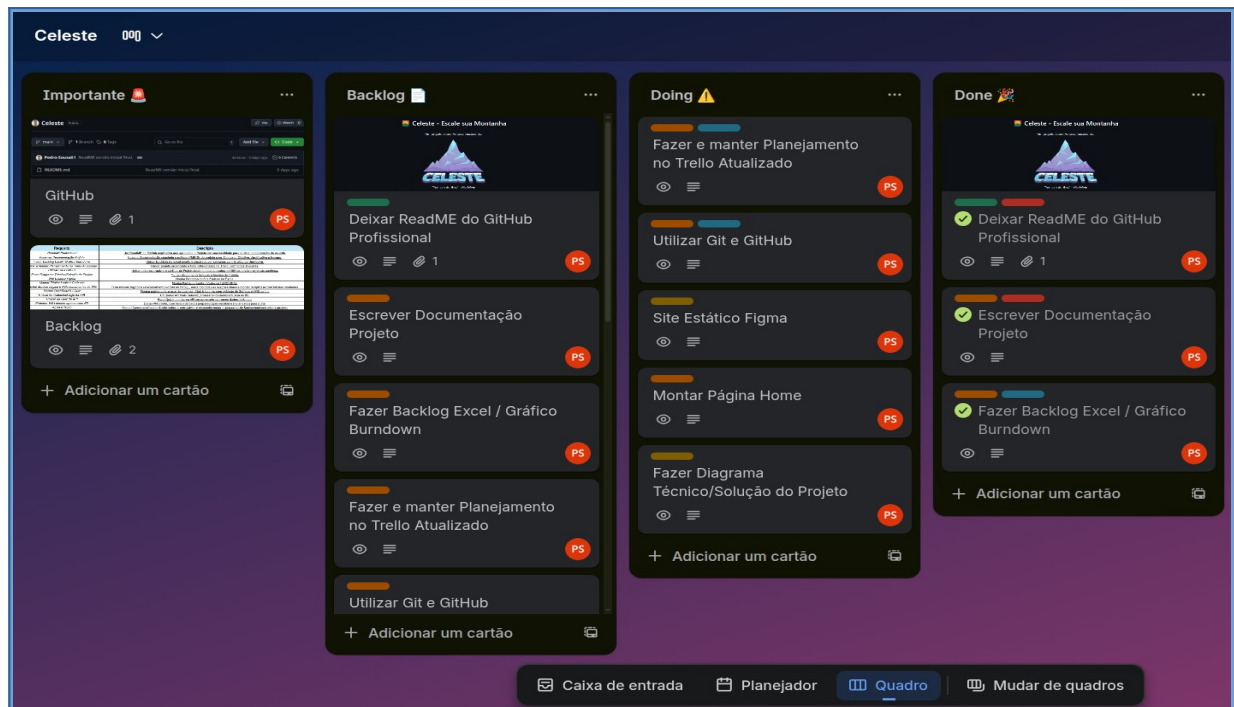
Celeste

Importante 🚨 ...

GitHub
1
PS

Backlog
2
PS

+ Adicionar um cartão

Backlog 📄 ...

Celeste - Escale sua Montanha
CELESTE

Deixar ReadME do GitHub Profissional
1
PS

Escrever Documentação Projeto
PS

Fazer Backlog Excel / Gráfico Burndown
PS

Fazer e manter Planejamento no Trello Atualizado
PS

Utilizar Git e GitHub

+ Adicionar um cartão

Doing ⚠️ ...

Fazer e manter Planejamento no Trello Atualizado
PS

Utilizar Git e GitHub
PS

Site Estático Figma
PS

Montar Página Home
PS

Fazer Diagrama Técnico/Solução do Projeto
PS

+ Adicionar um cartão

Done 🎉 ...

Celeste - Escale sua Montanha
CELESTE

Deixar ReadME do GitHub Profissional
1
PS

Escrever Documentação Projeto
PS

Fazer Backlog Excel / Gráfico Burndown
PS

+ Adicionar um cartão

Caixa de entrada
Planejador
Quadro
Mudar de quadros